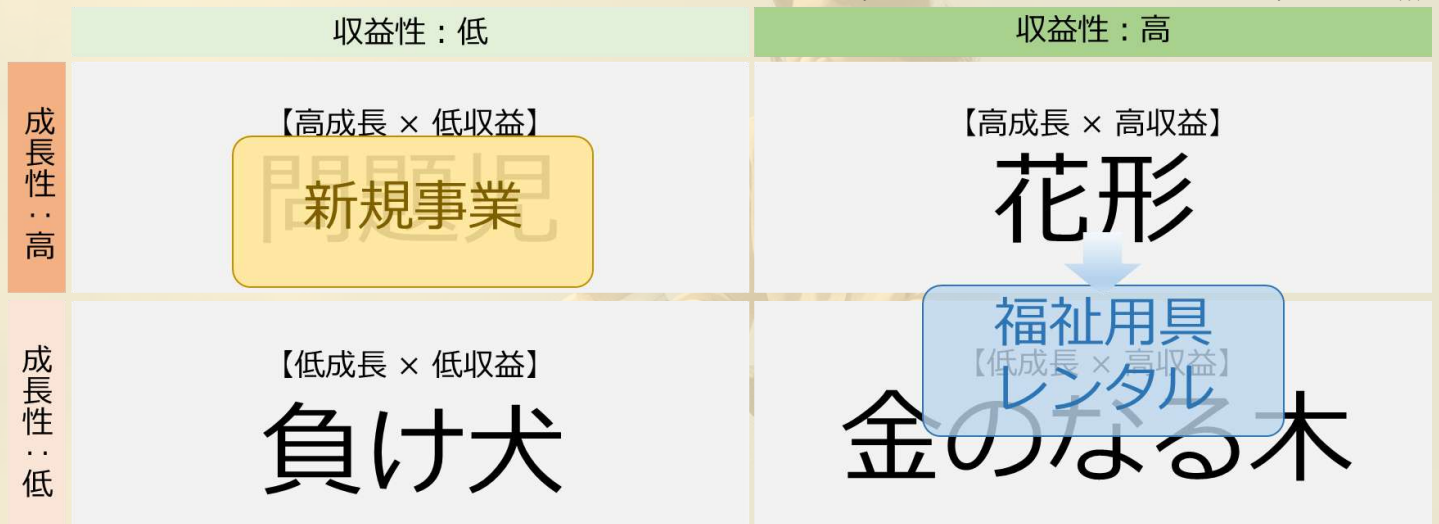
| | 収益性：低 | 収益性：高 |
|---|---|---|
| 成長性：高 | 【高成長 × 低収益】 問題児 新規事業 | 【高成長 × 高収益】 花形 |
| 成長性：低 | 【低成長 × 低収益】 負け犬 | 【低成長 × 高収益】 金のなる木 福祉用具レンタル |